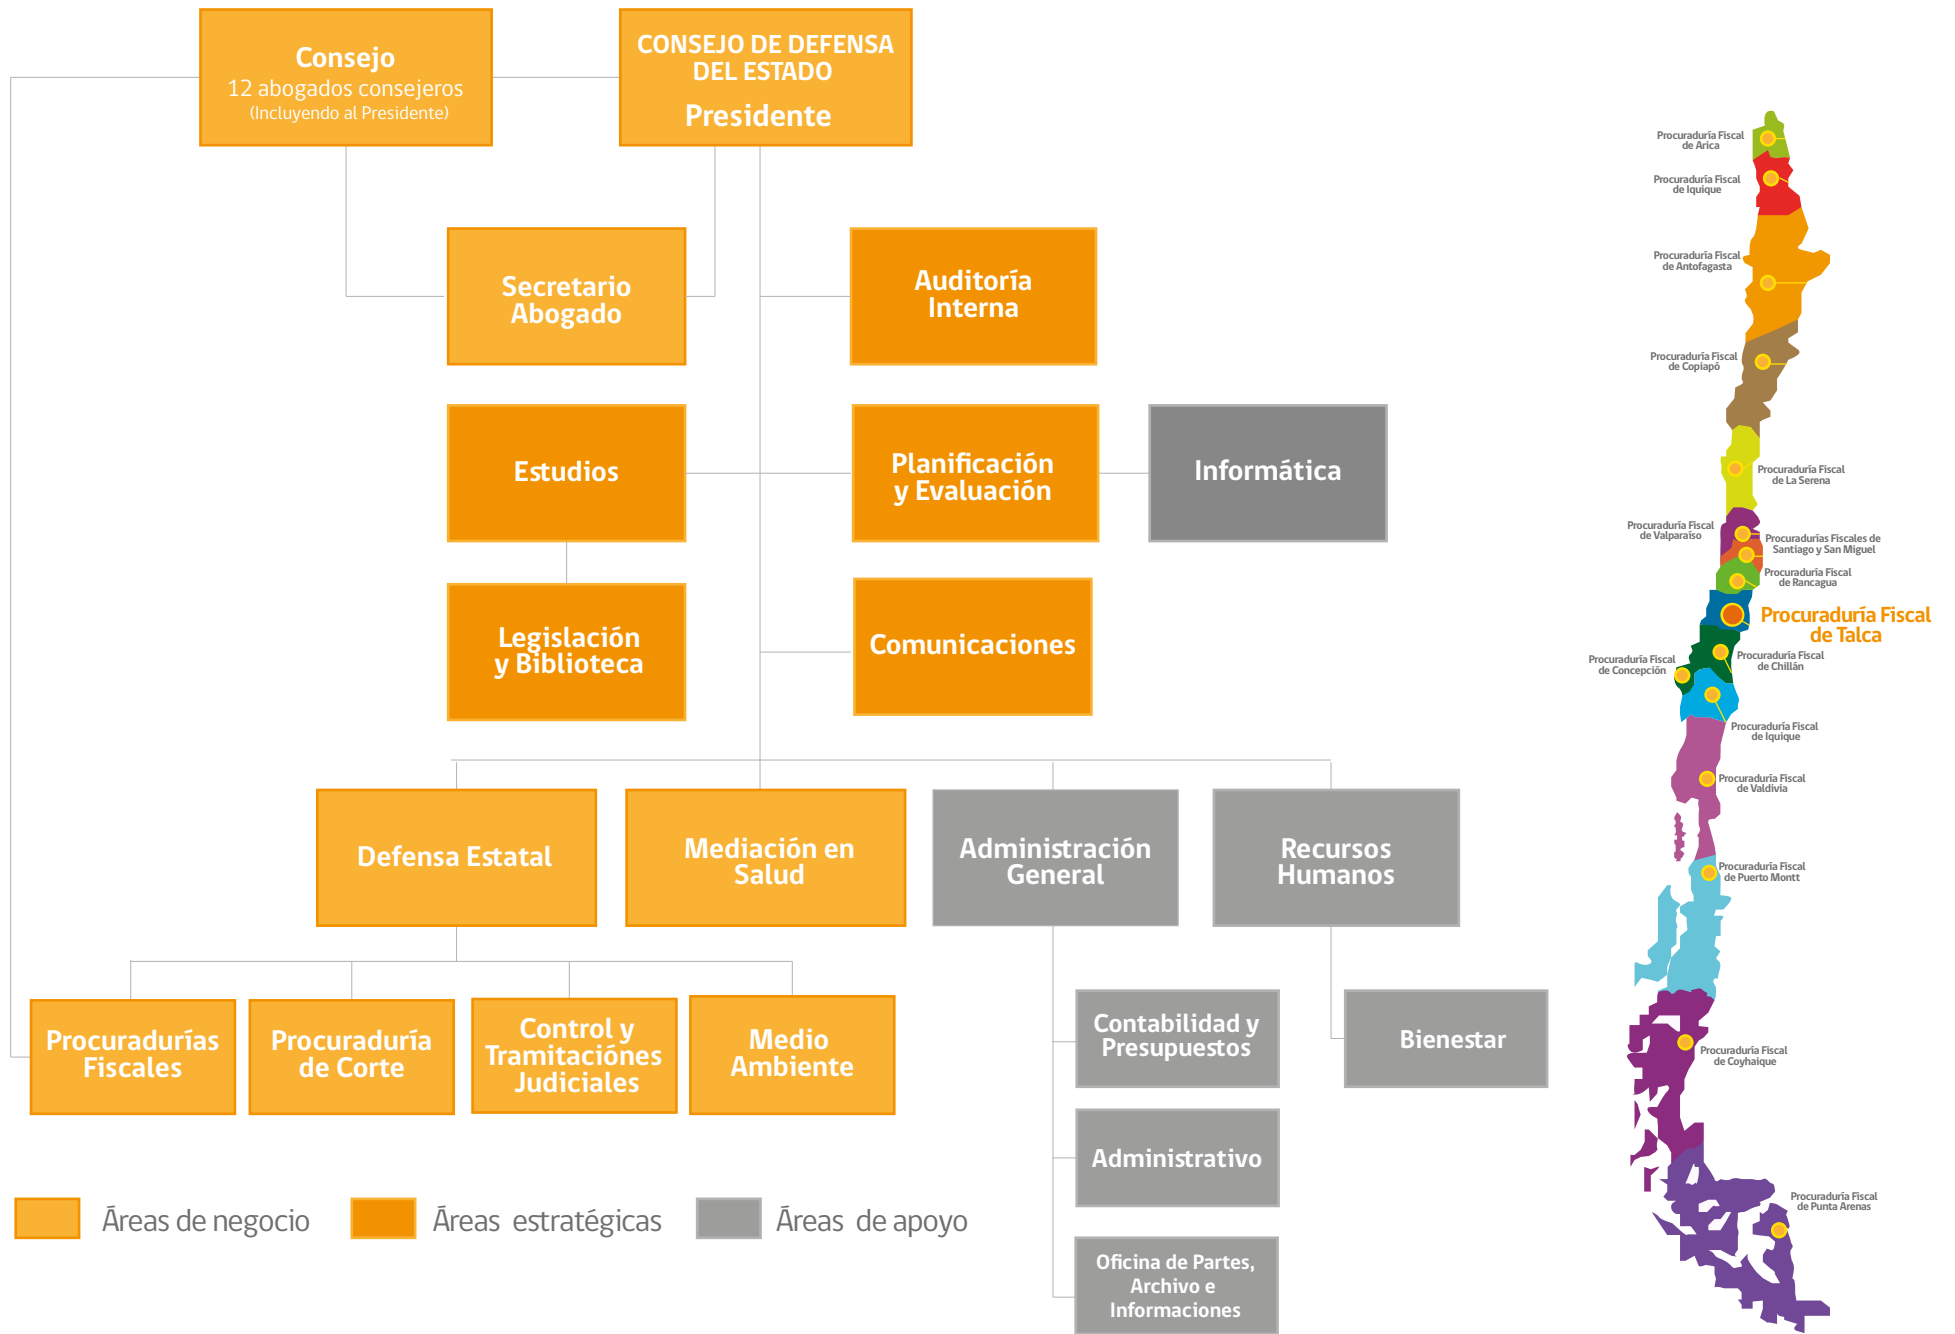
Consejo
12 abogados consejeros
(Incluyendo al Presidente)

CONSEJO DE DEFENSA DEL ESTADO
Presidente

Secretario Abogado

Auditoría Interna

Estudios

Planificación y Evaluación

Informática

Legislación y Biblioteca

Comunicaciones

Defensa Estatal

Mediación en Salud

Administración General

Recursos Humanos

Procuradurías Fiscales

Procuraduría de Corte

Control y Tramitaciones Judiciales

Medio Ambiente

Contabilidad y Presupuestos

Bienestar

Administrativo

Oficina de Partes, Archivo e Informaciones

Áreas de negocio

Áreas estratégicas

Áreas de apoyo

Procuraduría Fiscal de Arica

Procuraduría Fiscal de Iquique

Procuraduría Fiscal de Antofagasta

Procuraduría Fiscal de Copiapó

Procuraduría Fiscal de La Serena

Procuraduría Fiscal de Valparaíso

Procuradurías Fiscales de Santiago y San Miguel

Procuraduría Fiscal de Rancagua

Procuraduría Fiscal de Talca

Procuraduría Fiscal de Chillán

Procuraduría Fiscal de Concepción

Procuraduría Fiscal de Iquique

Procuraduría Fiscal de Valdivia

Procuraduría Fiscal de Puerto Montt

Procuraduría Fiscal de Coyhaique

Procuraduría Fiscal de Punta Arenas